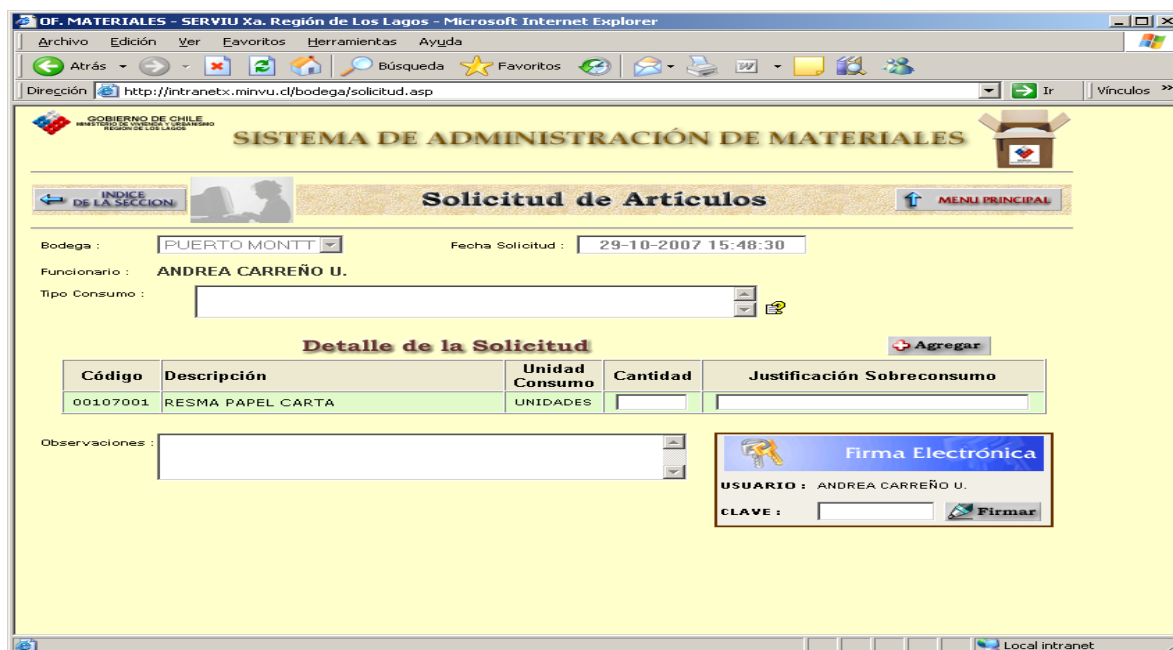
OF. MATERIALES - SERVIU Xa. Región de Los Lagos - Microsoft Internet Explorer

Archivo Edición Ver Favoritos Herramientas Ayuda

Atrás Búsqueda Favoritos

Dirección http://intranetx.minvu.cl/bodega/solicitud.asp Ir Vínculos

GOBIERNO DE CHILE MINISTERIO DE VIVIENDA Y URBANISMO REGION DE LOS LAGOS

SISTEMA DE ADMINISTRACIÓN DE MATERIALES

INDICE DE LA SECCION

Solicitud de Artículos

MENU PRINCIPAL

Bodega : PUERTO MONTT

Fecha Solicitud : 29-10-2007 15:48:30

Funcionario : ANDREA CARREÑO U.

Tipo Consumo :

Detalle de la Solicitud

Agregar

| Código | Descripción | Unidad Consumo | Cantidad | Justificación Sobreconsumo |
|---|---|---|---|---|
| 00107001 | RESMA PAPEL CARTA | UNIDADES | | |

Observaciones :

Firma Electrónica

USUARIO : ANDREA CARREÑO U.

CLAVE :

Firmar

Local intranet